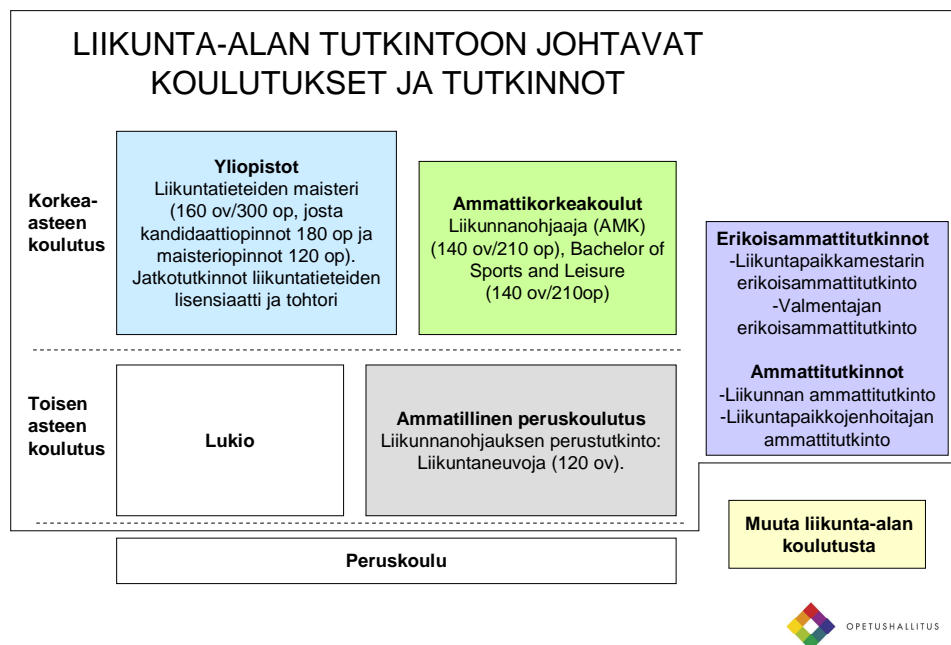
LIIKUNTA-ALAN TUTKINTOON JOHTAVAT KOULUTUKSET JA TUTKINNOT

Korkea-asteen koulutus

**Yliopistot**
Liikuntatieteiden maisteri (160 ov/300 op, josta kandidaattiopinnot 180 op ja maisteriopinnot 120 op). Jatkotutkinnot liikuntatieteiden lisensiaatti ja tohtori

**Ammattikorkeakoulut**
Liikunnanohjaaja (AMK) (140 ov/210 op), Bachelor of Sports and Leisure (140 ov/210op)

**Erikoisammattitutkinnot**
-Liikuntapaikkamestarin erikoisammattitutkinto
-Valmentajan erikoisammattitutkinto

**Ammattitutkinnot**
-Liikunnan ammattitutkinto
-Liikuntapaikkojenhoitajan ammattitutkinto

Toisen asteen koulutus

Lukio

**Ammatillinen peruskoulutus**
Liikunnanohjauksen perustutkinto: Liikuntaneuvoja (120 ov).

Muuta liikunta-alan koulutusta

Peruskoulu

OPETUSHALLITUS